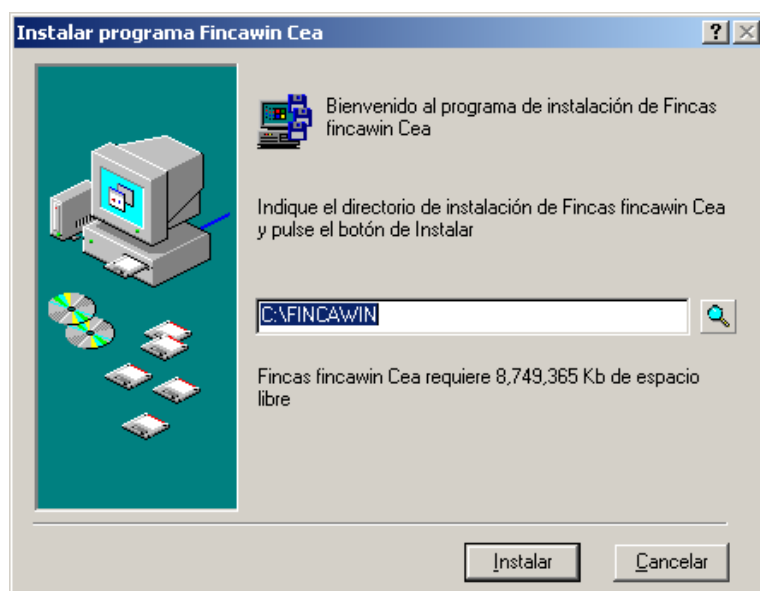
Instalar programa Fincawin Cea

? X

Bienvenido al programa de instalación de Fincas fincawin Cea

Indique el directorio de instalación de Fincas fincawin Cea y pulse el botón de Instalar

C:\FINCAWIN

Fincas fincawin Cea requiere 8,749,365 Kb de espacio libre

Instalar

Cancelar